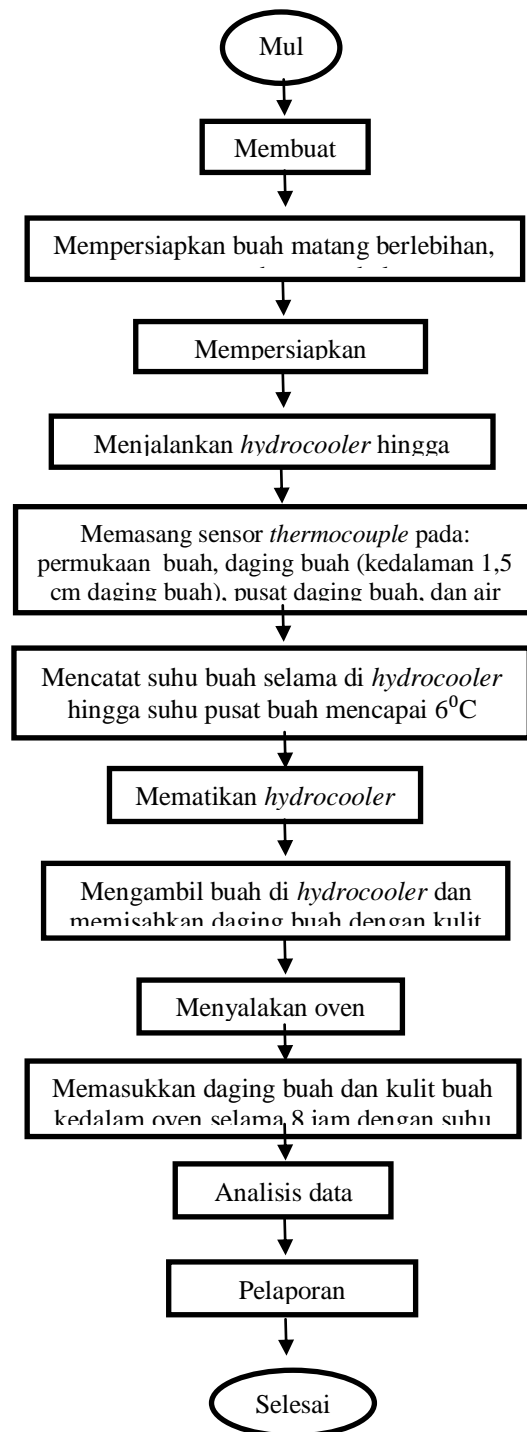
Mul

Membuat

Mempersiapkan buah matang berlebihan, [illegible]

Mempersiapkan

Menjalankan *hydrocooler* hingga

Memasang sensor *thermocouple* pada: permukaan buah, daging buah (kedalaman 1,5 cm daging buah), pusat daging buah, dan air

Mencatat suhu buah selama di *hydrocooler* hingga suhu pusat buah mencapai $6^0$C

Mematikan *hydrocooler*

Mengambil buah di *hydrocooler* dan memisahkan daging buah dengan kulit

Menyalakan oven

Memasukkan daging buah dan kulit buah kedalam oven selama 8 jam dengan suhu

Analisis data

Pelaporan

Selesai